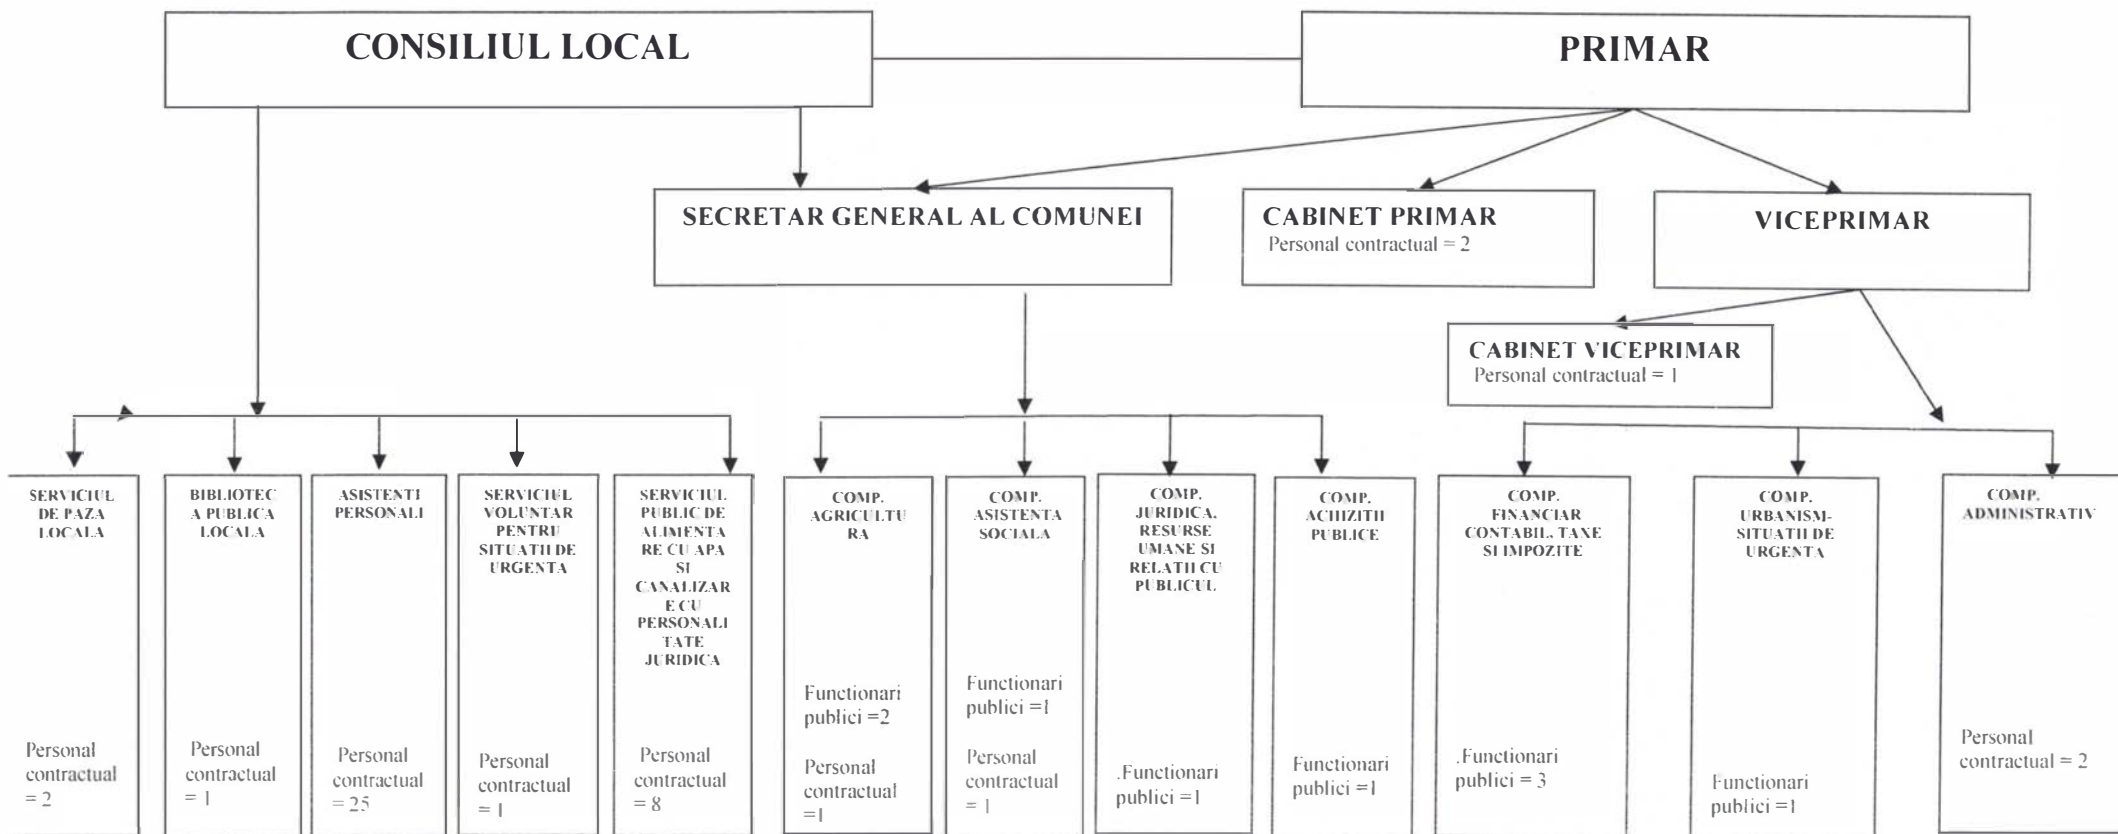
CONSILIUL LOCAL

PRIMAR

SECRETAR GENERAL AL COMUNEI

CABINET PRIMAR
Personal contractual = 2

VICEPRIMAR

CABINET VICEPRIMAR
Personal contractual = 1

SERVICIUL DE PAZA LOCALA
Personal contractual = 2

BIBLIOTECA PUBLICA LOCALA
Personal contractual = 1

ASISTENTI PERSONALI
Personal contractual = 25

SERVICIUL VOLUNTAR PENTRU SITUATII DE URGENTA
Personal contractual = 1

SERVICIUL PUBLIC DE ALIMENTARE CU APA SI CANALIZARE CU PERSONALITATE JURIDICA
Personal contractual = 8

COMP. AGRICULTURA
Functionari publici =2
Personal contractual =1

COMP. ASISTENTA SOCIALA
Functionari publici =1
Personal contractual = 1

COMP. JURIDICA, RESURSE UMANE SI RELATII CU PUBLICUL
.Functionari publici =1

COMP. ACHIZITII PUBLICE
Functionari publici =1

COMP. FINANCIAR CONTABIL, TAXE SI IMPOZITE
.Functionari publici = 3

COMP. URBANISM-SITUATII DE URGENTA
Functionari publici =1

COMP. ADMINISTRATIV
Personal contractual = 2